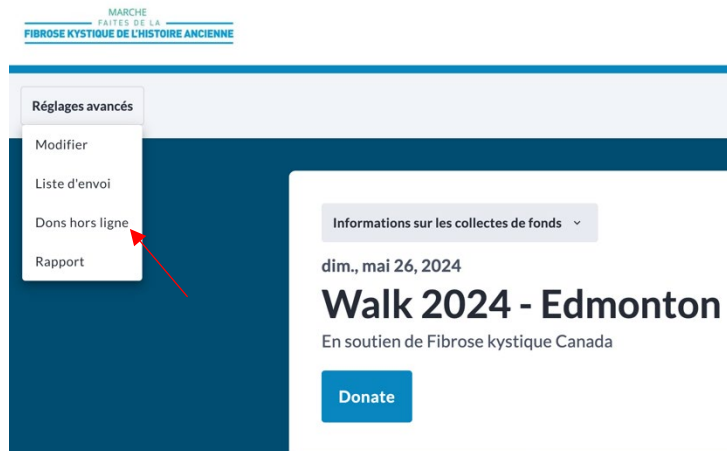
MARCHE
FAITES DE LA
FIBROSE KYSTIQUE DE L'HISTOIRE ANCIENNE

Réglages avancés

Modifier

Liste d'envoi

Dons hors ligne

Rapport

Informations sur les collectes de fonds

dim., mai 26, 2024

Walk 2024 - Edmonton

En soutien de Fibrose kystique Canada

Donate